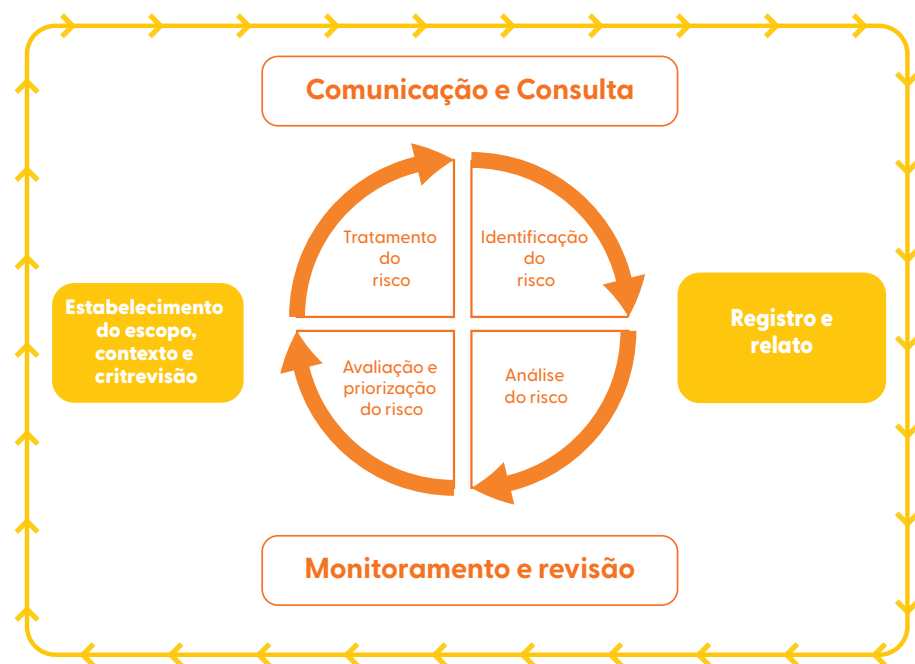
Comunicação e Consulta

Estabelecimento do escopo, contexto e critrevisão

Tratamento do risco

Identificação do risco

Avaliação e priorização do risco

Análise do risco

Registro e relato

Monitoramento e revisão